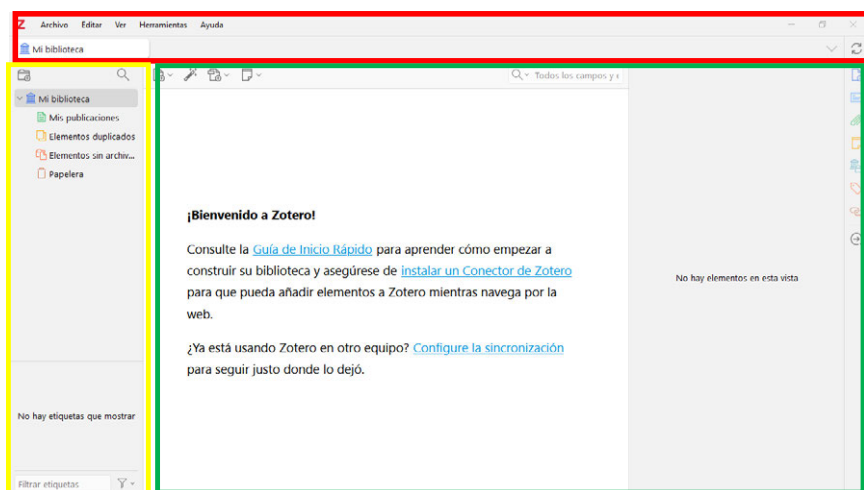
Z Archivo Editar Ver Herramientas Ayuda

Mi biblioteca

Todos los campos y e

Mi biblioteca
Mis publicaciones
Elementos duplicados
Elementos sin archiv...
Papelera

¡Bienvenido a Zotero!

Consulte la Guía de Inicio Rápido para aprender cómo empezar a construir su biblioteca y asegúrese de instalar un Conector de Zotero para que pueda añadir elementos a Zotero mientras navega por la web.

¿Ya está usando Zotero en otro equipo? Configure la sincronización para seguir justo donde lo dejó.

No hay elementos en esta vista

No hay etiquetas que mostrar

Filtrar etiquetas